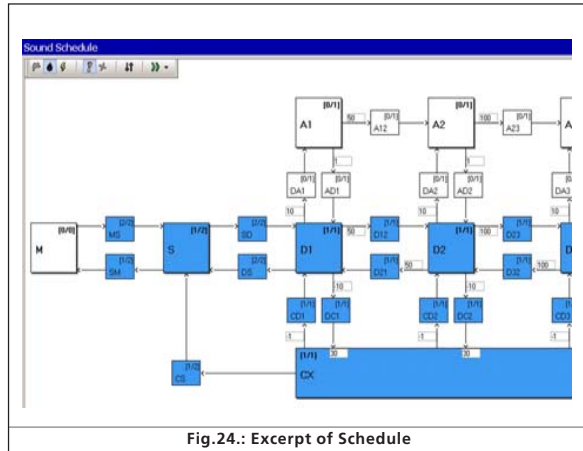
Sound Schedule

[0/1] A1 50 [0/1] A12 [0/1] A2 100 [0/1] A23 A

1 1

[0/1] DA1 [0/1] AD1 [0/1] DA2 [0/1] AD2 DA3

10 10 10

[0/0] M [2/2] MS [1/2] S [2/2] SD [1/1] D1 50 [1/1] D12 [1/1] D2 100 [1/1] D23

[1/2] SM [2/2] DS [1/1] D21 50 [1/1] D32 100

10 -10

[1/1] CD1 [1/1] DC1 [1/1] CD2 [1/1] DC2 CD3

-1 -1 -1

30 30

[1/1] CX

[1/2] CS

Fig.24.: Excerpt of Schedule